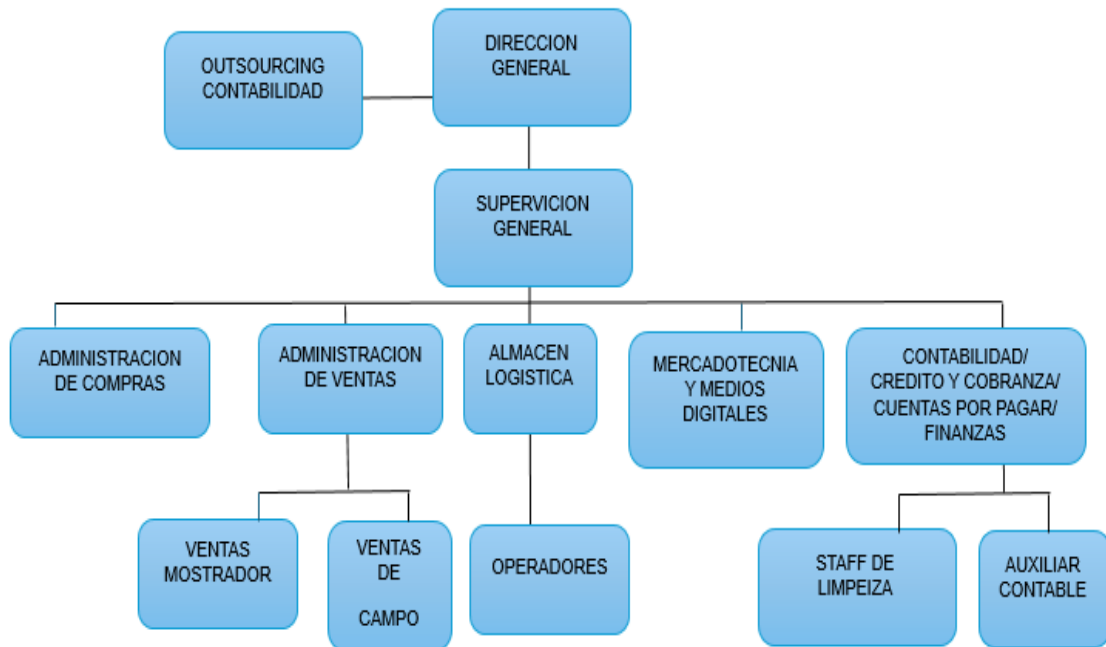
DIRECCION GENERAL

OUTSOURCING CONTABILIDAD

SUPERVICION GENERAL

ADMINISTRACION DE COMPRAS

ADMINISTRACION DE VENTAS

ALMACEN LOGISTICA

MERCADOTECNIA Y MEDIOS DIGITALES

CONTABILIDAD/ CREDITO Y COBRANZA/ CUENTAS POR PAGAR/ FINANZAS

VENTAS MOSTRADOR

VENTAS DE CAMPO

OPERADORES

STAFF DE LIMPEIZA

AUXILIAR CONTABLE